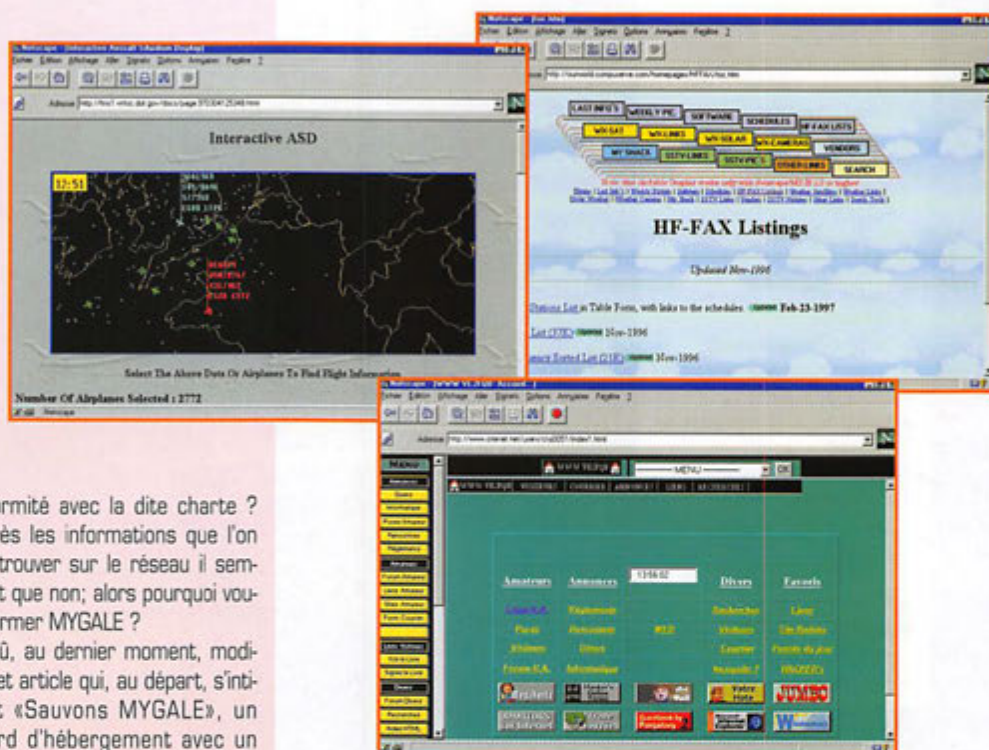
Netscape - [Interactive Aircraft (Medium Display)]

Fichier Edition Affichage Aller Signets Options Annuaires Fenêtre ?

Adresse: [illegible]

Interactive ASD

12:51

Select The Above Dots Or Airplanes To Find Flight Information

Number Of Airplanes Selected : 2772

Netscape - [hf-fax]

Fichier Edition Affichage Aller Signets Options Annuaires Fenêtre ?

http://ourworld.compuserve.com/homepages/HFFAX/toc.htm

LAST INFO'S WEEKLY PIC SOFTWARE SCHEDULES HF-FAX LISTS WX-SAT WX-LINKS WX-SOLAR WX-CAMERAS VENDORS MY SHACK SSTV-LINKS SSTV-PIC'S OTHER-LINKS SEARCH

HF-FAX Listings

Updated Nov-1996

Stations List in Table Form, with links to the schedules Feb-23-1997

List (37K) Nov-1996

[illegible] Sorted List (21K) Nov-1996

Netscape - [WWW.VE2GJE]

Fichier Edition Affichage Aller Signets Options Annuaires Fenêtre ?

Adresse: http://www.cleavel.net/users/ve2gje/index1.html

WWW.VE2GJE MENU OK

Amateurs Annonces 131602 Divers Favoris

JUMBO

...ormité avec la dite charte ? ...ès les informations que l'on ...trouver sur le réseau il sem... ...t que non; alors pourquoi vou... ...rmer MYGALE ?

...û, au dernier moment, modi... ...et article qui, au départ, s'inti... ...: «Sauvons MYGALE», un ...rd d'hébergement avec un